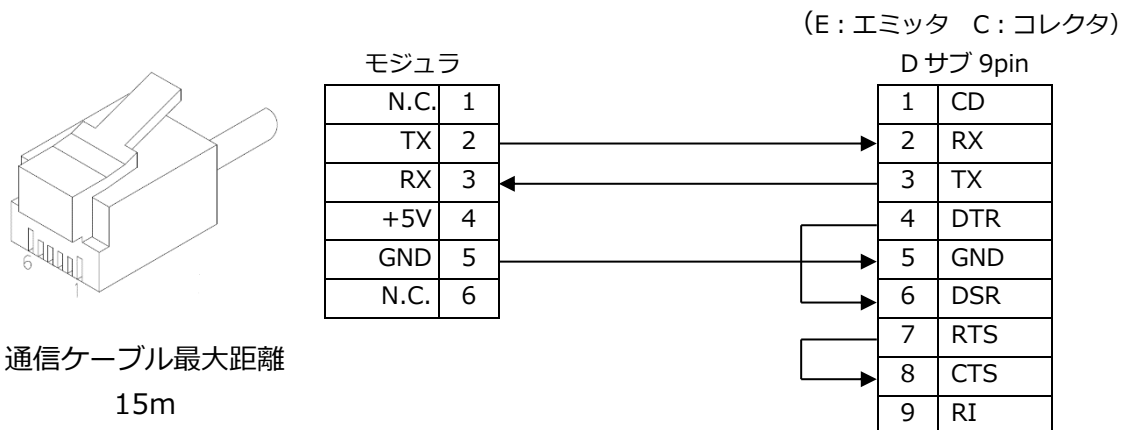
（E：エミッタ　C：コレクタ）

6
1

通信ケーブル最大距離
15m

モジュラ

| N.C. | 1 |
|---|---|
| TX | 2 |
| RX | 3 |
| +5V | 4 |
| GND | 5 |
| N.C. | 6 |

D サブ 9pin

| 1 | CD |
|---|---|
| 2 | RX |
| 3 | TX |
| 4 | DTR |
| 5 | GND |
| 6 | DSR |
| 7 | RTS |
| 8 | CTS |
| 9 | RI |